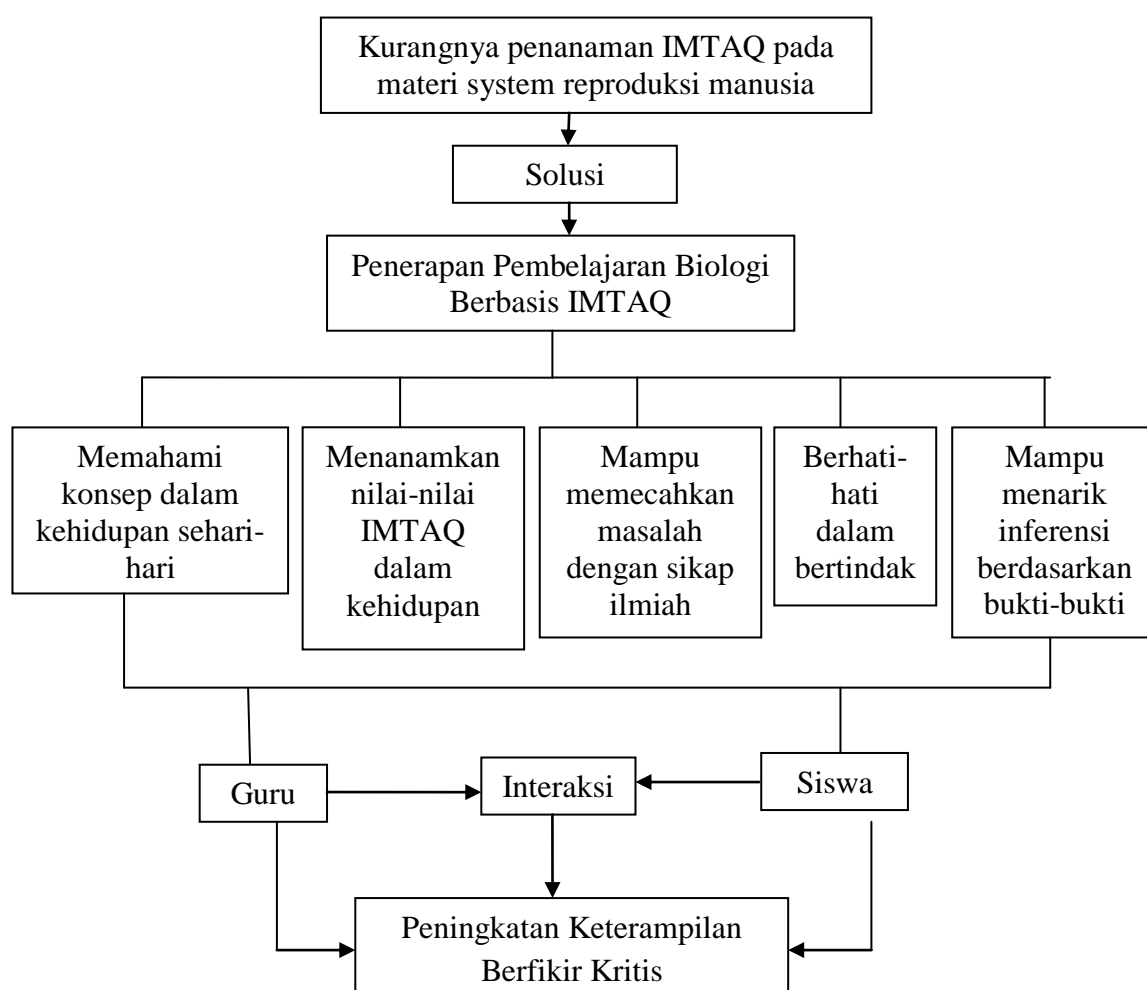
Kurangnya penanaman IMTAQ pada materi system reproduksi manusia

Solusi

Penerapan Pembelajaran Biologi Berbasis IMTAQ

Memahami konsep dalam kehidupan sehari-hari

Menanamkan nilai-nilai IMTAQ dalam kehidupan

Mampu memecahkan masalah dengan sikap ilmiah

Berhati-hati dalam bertindak

Mampu menarik inferensi berdasarkan bukti-bukti

Guru

Interaksi

Siswa

Peningkatan Keterampilan Berfikir Kritis